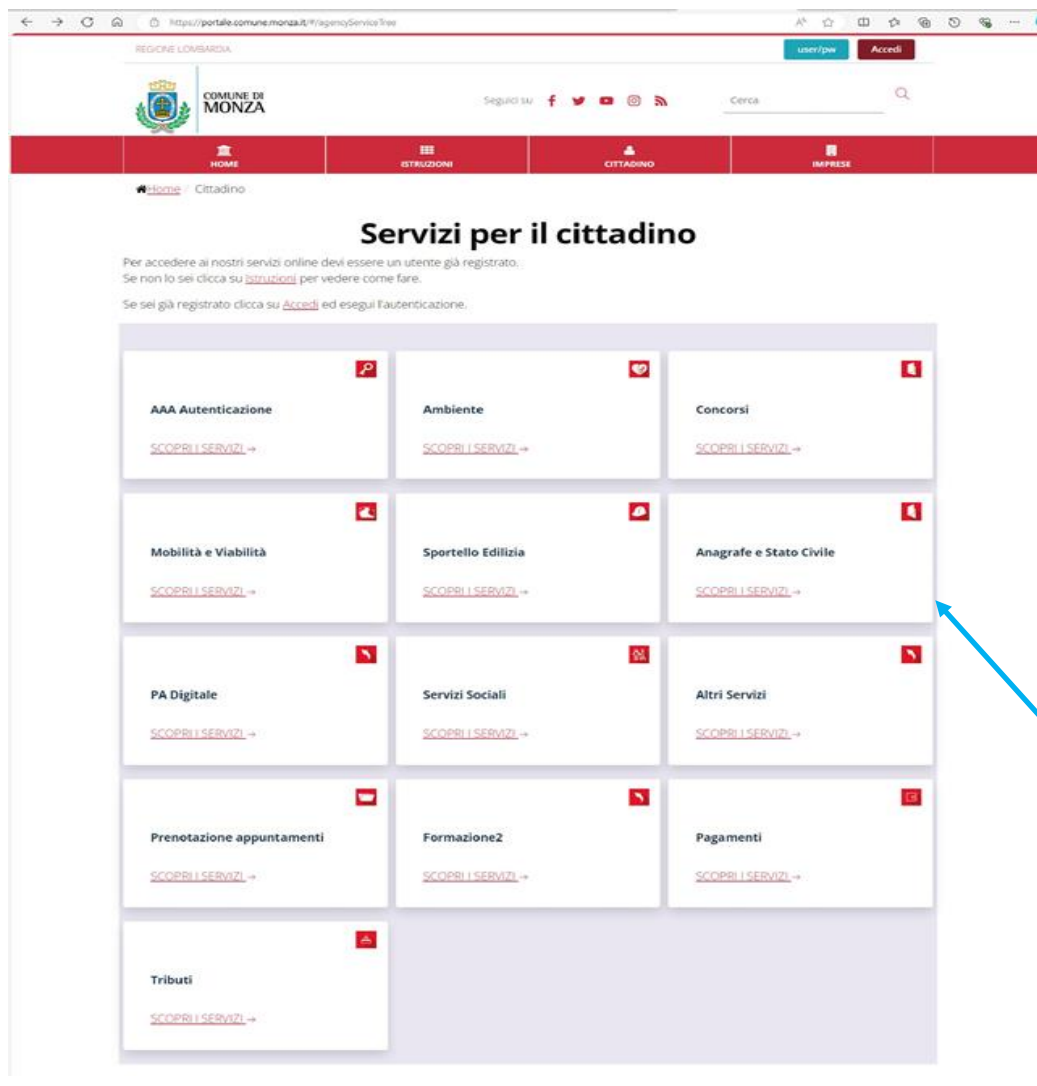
https://portale.comune.monza.it/#/agencyServiceTree

REGIONE LOMBARDIA

user/pw Accedi

COMUNE DI MONZA

Seguici su

Cerca

HOME ISTRUZIONI CITTADINO IMPRESE

Home / Cittadino

Servizi per il cittadino

Per accedere ai nostri servizi online devi essere un utente già registrato.
Se non lo sei clicca su Istruzioni per vedere come fare.

Se sei già registrato clicca su Accedi ed esegui l'autenticazione.

AAA Autenticazione
SCOPRI I SERVIZI →

Ambiente
SCOPRI I SERVIZI →

Concorsi
SCOPRI I SERVIZI →

Mobilità e Viabilità
SCOPRI I SERVIZI →

Sportello Edilizia
SCOPRI I SERVIZI →

Anagrafe e Stato Civile
SCOPRI I SERVIZI →

PA Digitale
SCOPRI I SERVIZI →

Servizi Sociali
SCOPRI I SERVIZI →

Altri Servizi
SCOPRI I SERVIZI →

Prenotazione appuntamenti
SCOPRI I SERVIZI →

Formazione2
SCOPRI I SERVIZI →

Pagamenti
SCOPRI I SERVIZI →

Tributi
SCOPRI I SERVIZI →